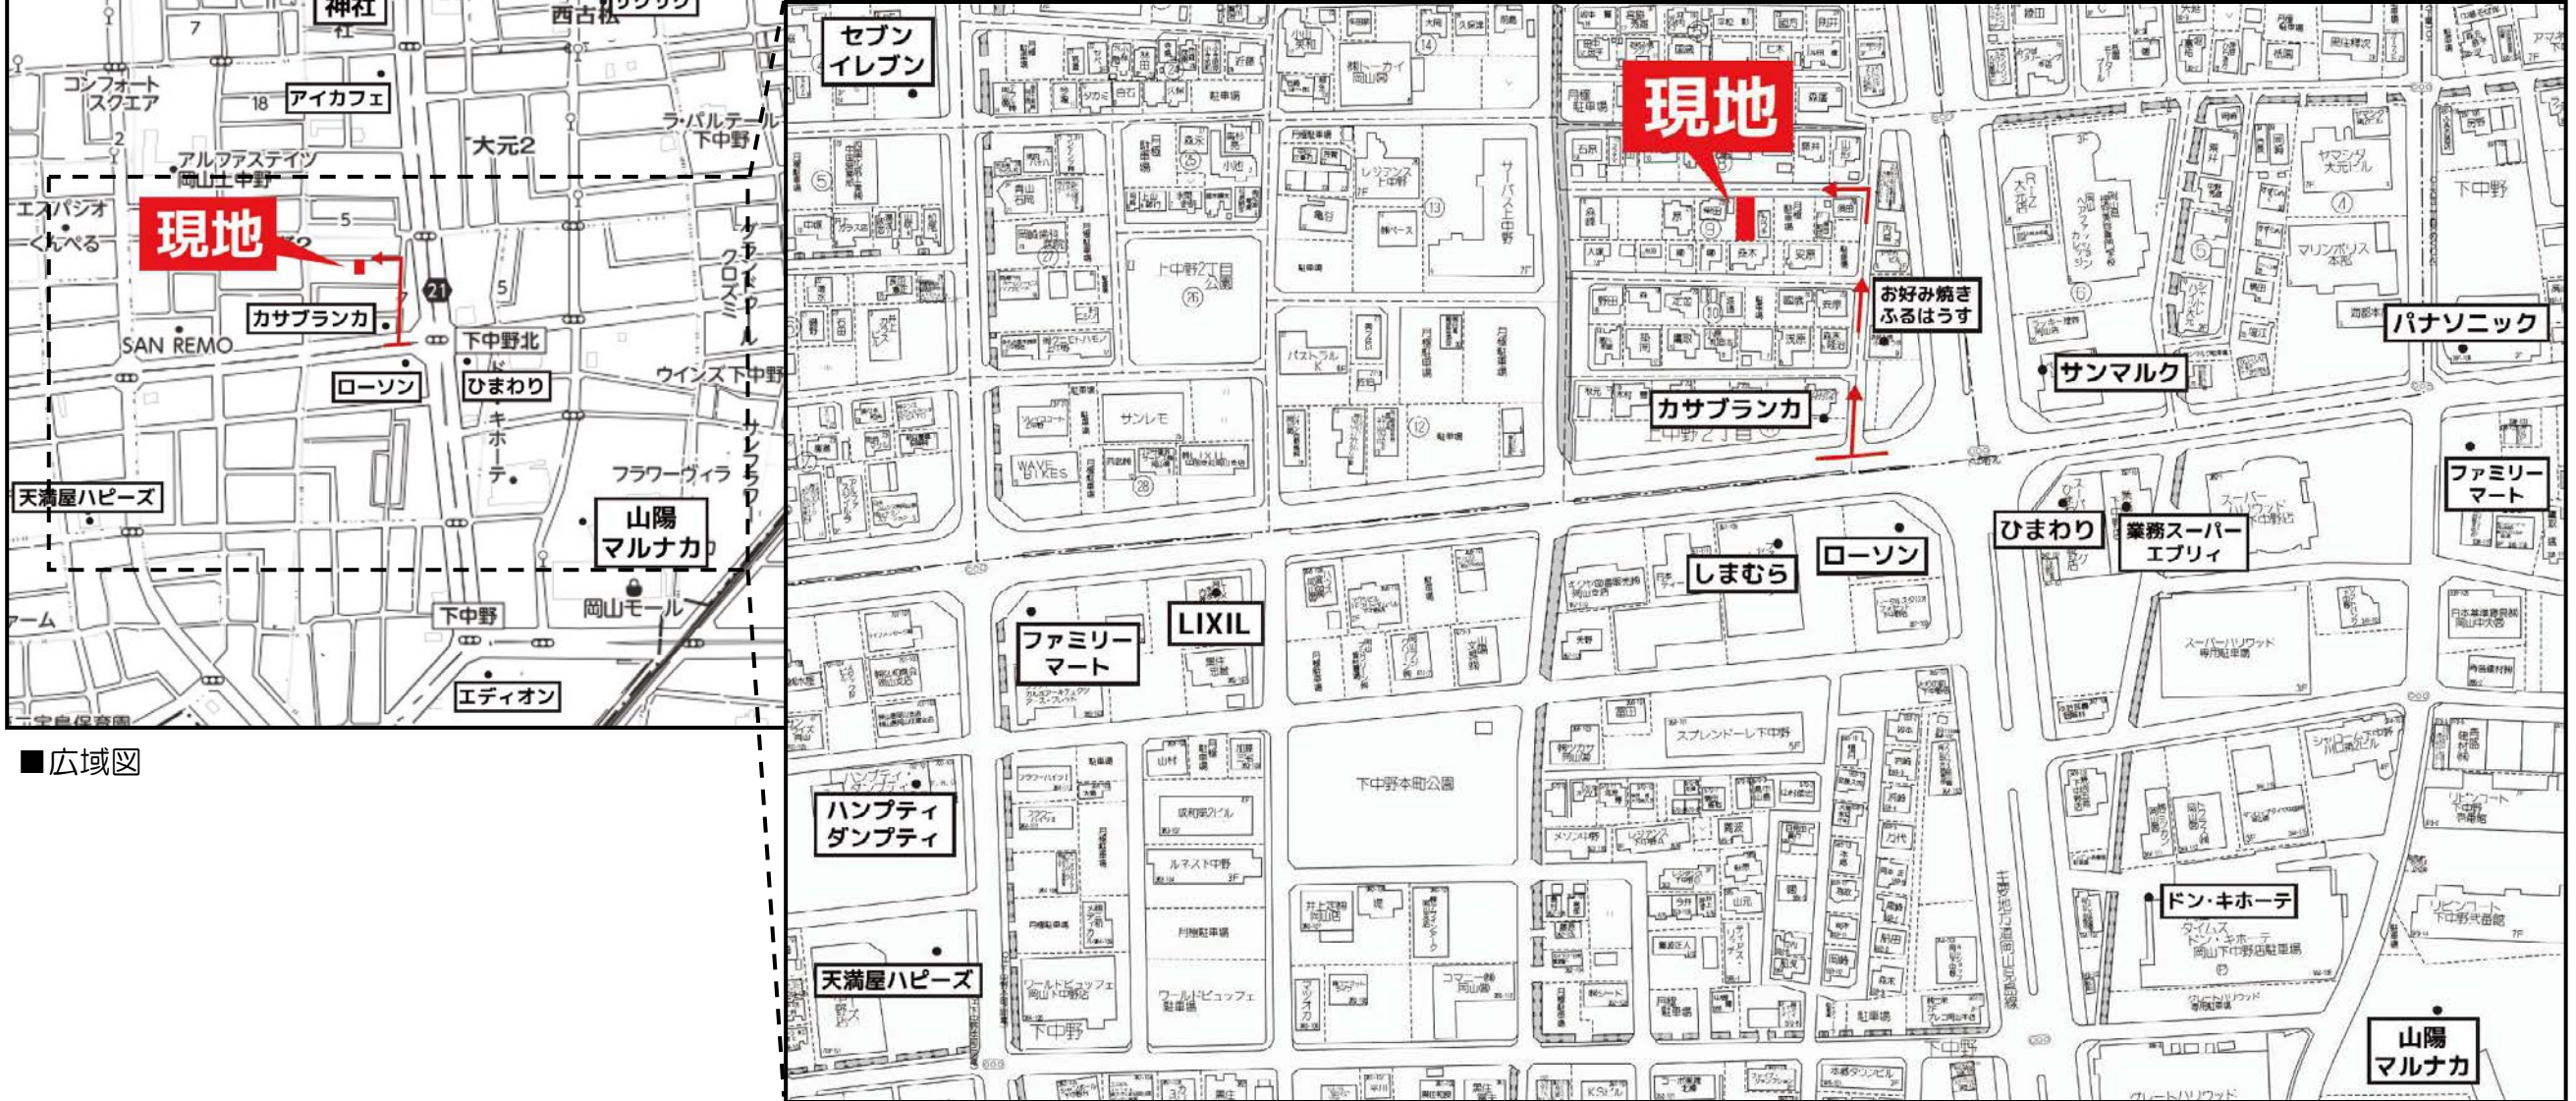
神社
西古松
7
コンフォート
スクエア
18
アイカフェ
大元2
ラ・パルテール
下中野
アルファステイツ
岡山上中野
エスパシオ
くんぺる
現地
5
21
5
カサブランカ
SAN REMO
下中野北
ローソン
ひまわり
キホーテ
ウインズ下中野
フラワーヴィラ
天満屋ハピーズ
山陽
マルナカ
下中野
岡山モール
エディオン
■広域図

セブン
イレブン
現地
上中野2丁目公園
サンレモ
WAVE BIKES
お好み焼き
ふるはうす
カサブランカ
パナソニック
サンマルク
ファミリー
マート
ひまわり
業務スーパー
エブリィ
しまむら
ローソン
ファミリー
マート
LIXIL
下中野本町公園
ハンプティ
ダンプティ
ドン・キホーテ
天満屋ハピーズ
山陽
マルナカ